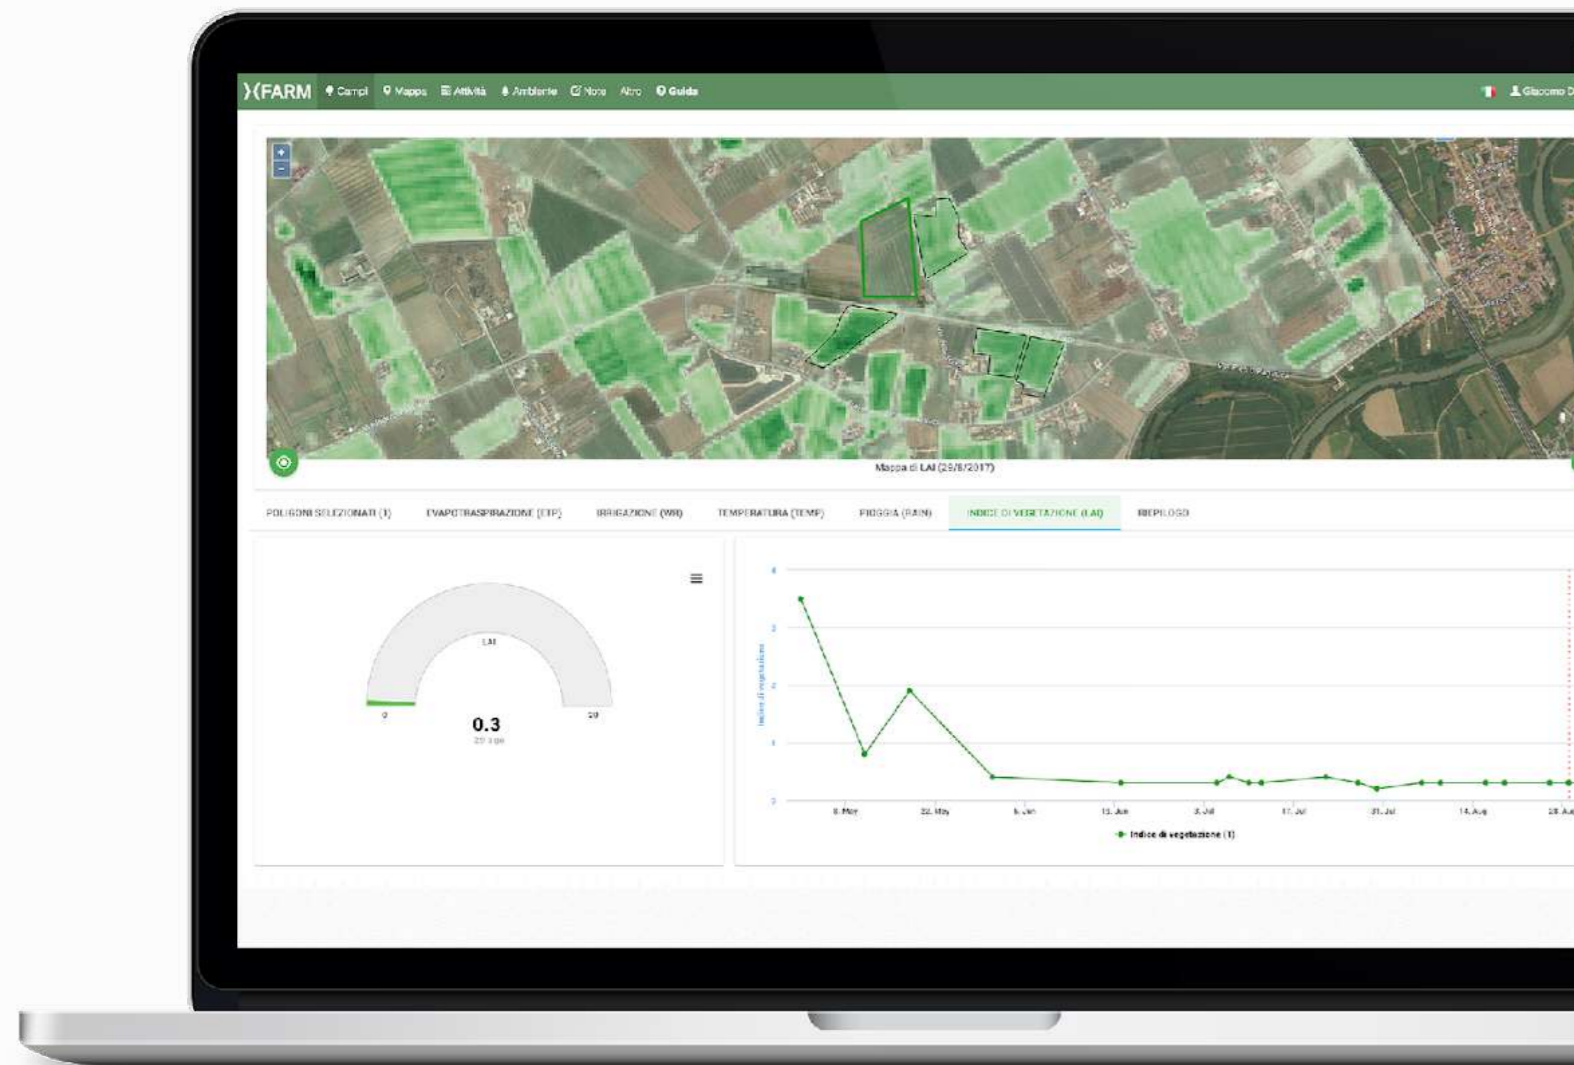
)(FARM Campi Mappa Attività Ambiente Note Altro Guida

Giacomo D

+
−

Mappa di LAI (29/8/2017)

POLIGONI SELEZIONATI (1) EVAPOTRASPIRAZIONE (ETP) IRRIGAZIONE (WR) TEMPERATURA (TEMP) PIOGGIA (RAIN) INDICE DI VEGETAZIONE (LAI) RIEPILOGO

LAI
0
20
0.3
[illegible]

4
3
2
1
0
Indice di vegetazione
8. May 22. May 5. Jun 19. Jun 3. Jul 17. Jul 31. Jul 14. Aug 28. Au
Indice di vegetazione (1)